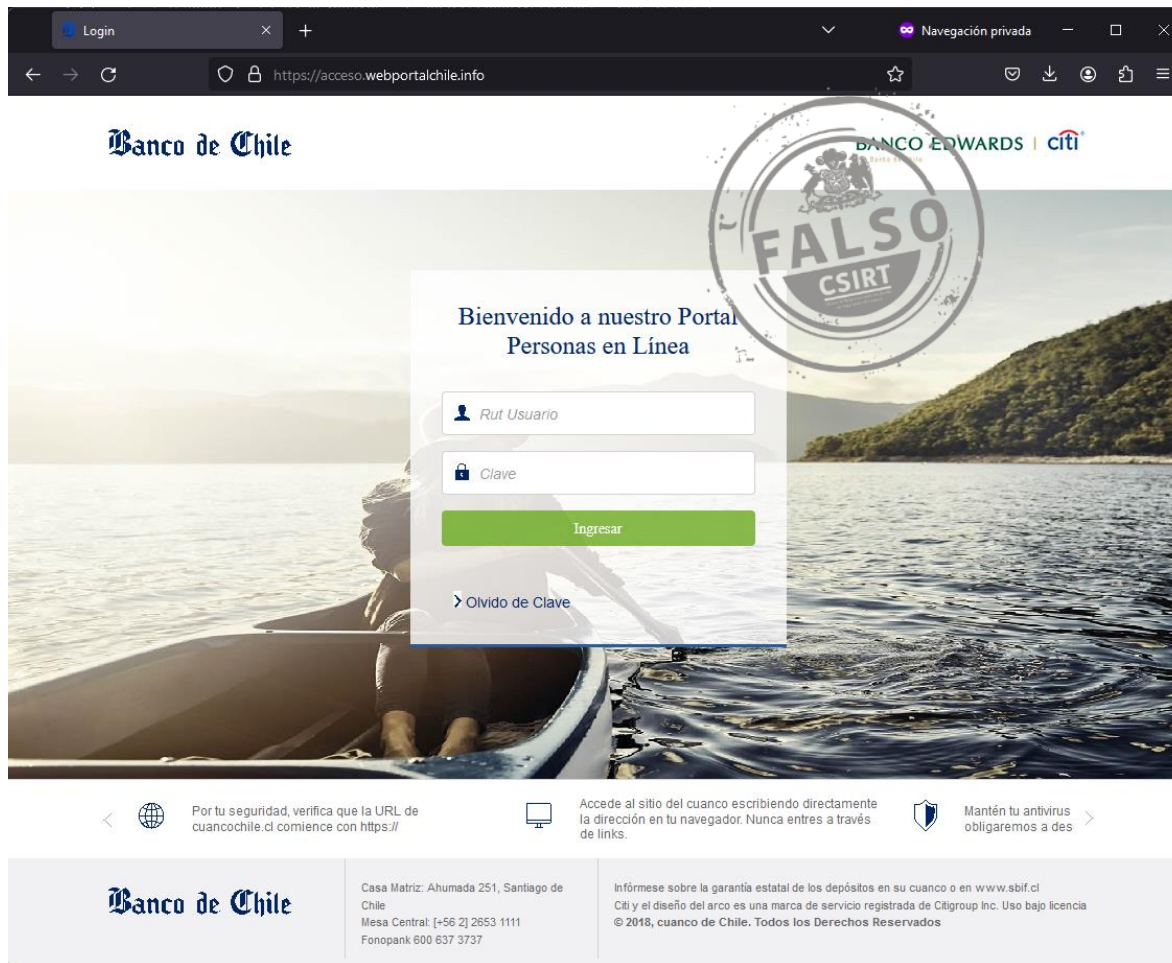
Login
Navegación privada
https://acceso.webportalchile.info

Banco de Chile

BANCO EDWARDS | citi

FALSO
CSIRT

Bienvenido a nuestro Portal Personas en Línea

Rut Usuario

Clave

Ingresar

Olvido de Clave

Por tu seguridad, verifica que la URL de cuancochile.cl comience con https://

Accede al sitio del cuanco escribiendo directamente la dirección en tu navegador. Nunca entres a través de links.

Mantén tu antivirus obligaremos a des

Banco de Chile

Casa Matriz: Ahumada 251, Santiago de Chile
Mesa Central: [+56 2] 2653 1111
Fonopank 600 637 3737

Infórmese sobre la garantía estatal de los depósitos en su cuanco o en www.sbif.cl
Citi y el diseño del arco es una marca de servicio registrada de Citigroup Inc. Uso bajo licencia
© 2018, cuanco de Chile. Todos los Derechos Reservados